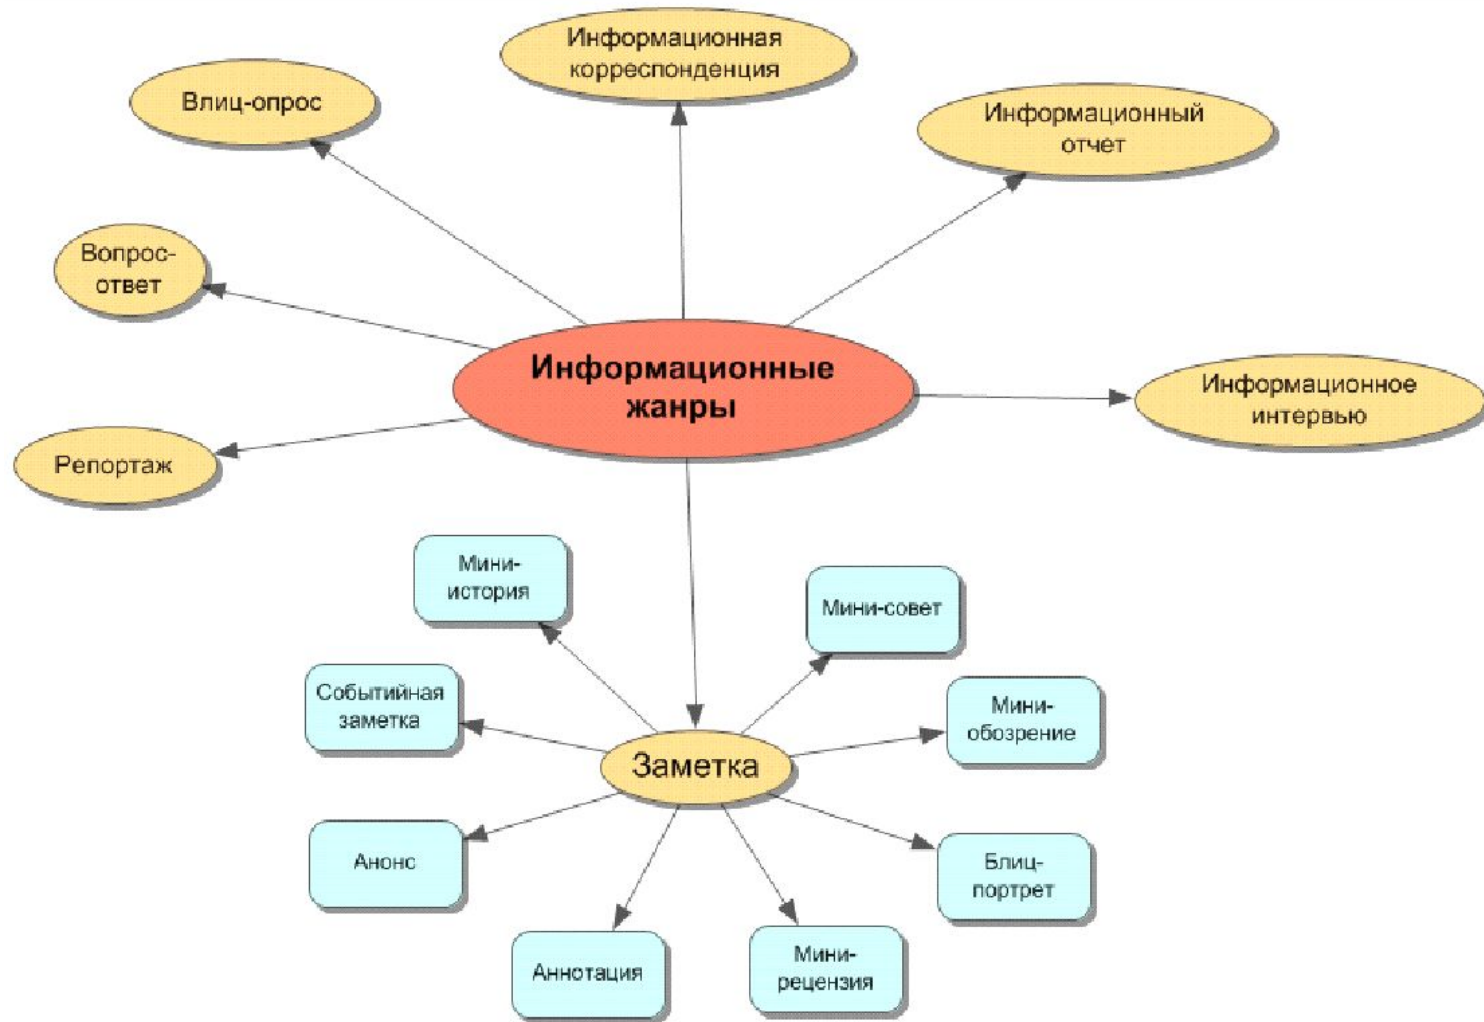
Информационная корреспонденция

Влиц-опрос

Информационный отчет

Вопрос-ответ

Информационные жанры

Информационное интервью

Репортаж

Мини-история

Мини-совет

Событийная заметка

Мини-обозрение

Заметка

Анонс

Блиц-портрет

Аннотация

Мини-рецензия